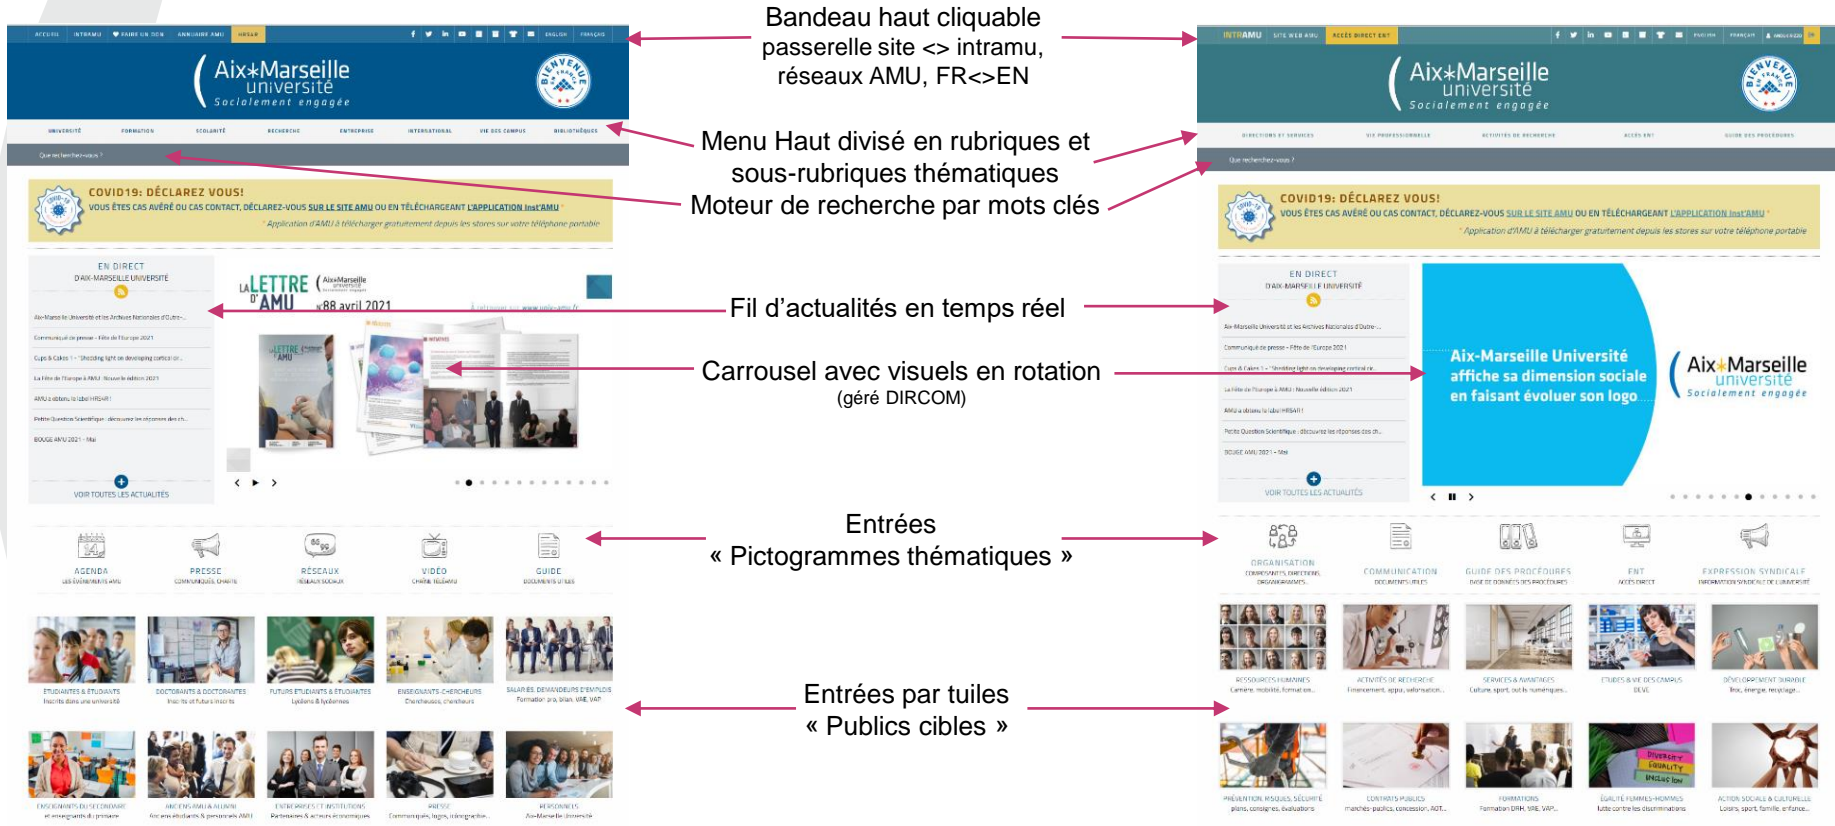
ACCUEIL INTRAMU FAIRE UN DON ANNUAIRE AMU HRS4R ENGLISH FRANÇAIS

Aix*Marseille université Socialement engagée

BIENVENUE

UNIVERSITÉ FORMATION SCOLARITÉ RECHERCHE ENTREPRISE INTERNATIONAL VIE DES CAMPUS BIBLIOTHÈQUES

Que recherchez-vous ?

COVID19: DÉCLAREZ VOUS!
VOUS ÊTES CAS AVÉRÉ OU CAS CONTACT, DÉCLAREZ-VOUS SUR LE SITE AMU OU EN TÉLÉCHARGEANT L'APPLICATION Inst'AMU
* Application d'AMU à télécharger gratuitement depuis les stores sur votre téléphone portable

EN DIRECT
D'AIX-MARSEILLE UNIVERSITÉ

Aix-Marseille Université et les Archives Nationales d'Outre-...
Communiqué de presse - Fête de l'Europe 2021
Cups & Cakes 1 - "Shedding light on developing cortical cir...
La Fête de l'Europe à AMU : Nouvelle édition 2021
AMU a obtenu le label HRS4R !
Petite Question Scientifique : découvrez les réponses des ch...
BOUGE AMU 2021 - Mai

VOIR TOUTES LES ACTUALITÉS

LA LETTRE D'AMU n°88 avril 2021

AGENDA LES ÉVÉNEMENTS AMU
PRESSE COMMUNIQUÉS, CHARTE
RÉSEAUX RÉSEAUX SOCIAUX
VIDÉO CHAÎNE TÉLÉ AMU
GUIDE DOCUMENTS UTILES

ÉTUDIANTES & ÉTUDIANTS Inscrits dans une université
DOCTORANTS & DOCTORANTES Inscrits et futurs inscrits
FUTURS ÉTUDIANTS & ÉTUDIANTES Lycéens & lycéennes
ENSEIGNANTS-CHERCHEURS Chercheuses, chercheurs
SALARIÉS, DEMANDEURS D'EMPLOIS Formation pro, bilan, VAE, VAP
ENSEIGNANTS DU SECONDAIRE et enseignants du primaire
ANCIENS AMU & ALUMNI Anciens étudiants & personnels AMU
ENTREPRISES ET INSTITUTIONS Partenaires & acteurs économiques
PRESSE Communiqués, logos, iconographie...
PERSONNELS Aix-Marseille Université

Bandeau haut cliquable passerelle site <> intramu, réseaux AMU, FR<>EN

Menu Haut divisé en rubriques et sous-rubriques thématiques

Moteur de recherche par mots clés

Fil d'actualités en temps réel

Carrousel avec visuels en rotation
(géré DIRCOM)

Entrées
« Pictogrammes thématiques »

Entrées par tuiles
« Publics cibles »

INTRAMU SITE WEB AMU ACCÈS DIRECT ENT ENGLISH FRANÇAIS

Aix*Marseille université Socialement engagée

DIRECTIONS ET SERVICES VIE PROFESSIONNELLE ACTIVITÉS DE RECHERCHE ACCÈS ENT GUIDE DES PROCÉDURES

Que recherchez-vous ?

COVID19: DÉCLAREZ VOUS!
VOUS ÊTES CAS AVÉRÉ OU CAS CONTACT, DÉCLAREZ-VOUS SUR LE SITE AMU OU EN TÉLÉCHARGEANT L'APPLICATION Inst'AMU
* Application d'AMU à télécharger gratuitement depuis les stores sur votre téléphone portable

EN DIRECT
D'AIX-MARSEILLE UNIVERSITÉ

Aix-Marseille Université et les Archives Nationales d'Outre-...
Communiqué de presse - Fête de l'Europe 2021
Cups & Cakes 1 - "Shedding light on developing cortical cir...
La Fête de l'Europe à AMU : Nouvelle édition 2021
AMU a obtenu le label HRS4R !
Petite Question Scientifique : découvrez les réponses des ch...
BOUGE AMU 2021 - Mai

VOIR TOUTES LES ACTUALITÉS

Aix-Marseille Université affiche sa dimension sociale en faisant évoluer son logo

Aix*Marseille université Socialement engagée

ORGANISATION COMPOSANTES, DIRECTIONS, ORGANIGRAMMES...
COMMUNICATION DOCUMENTS UTILES
GUIDE DES PROCÉDURES BASE DE DONNÉES DES PROCÉDURES
ENT ACCÈS DIRECT
EXPRESSION SYNDICALE INFORMATION SYNDICALE DE L'UNIVERSITÉ

RESSOURCES HUMAINES Carrière, mobilité, formation...
ACTIVITÉS DE RECHERCHE Financement, appui, valorisation...
SERVICES & AVANTAGES Culture, sport, outils numériques...
ÉTUDES & VIE DES CAMPUS DEVE
DÉVELOPPEMENT DURABLE Tri, énergie, recyclage...
PRÉVENTION, RISQUES, SÉCURITÉ plans, consignes, évaluations
CONTRATS PUBLICS marchés publics, concession, AOT...
FORMATIONS Formation DRH, VAE, VAP...
ÉGALITÉ FEMMES-HOMMES lutte contre les discriminations
ACTION SOCIALE & CULTURELLE Loisirs, sport, famille, enfance...

DIVERSITY EQUALITY INCLUSION